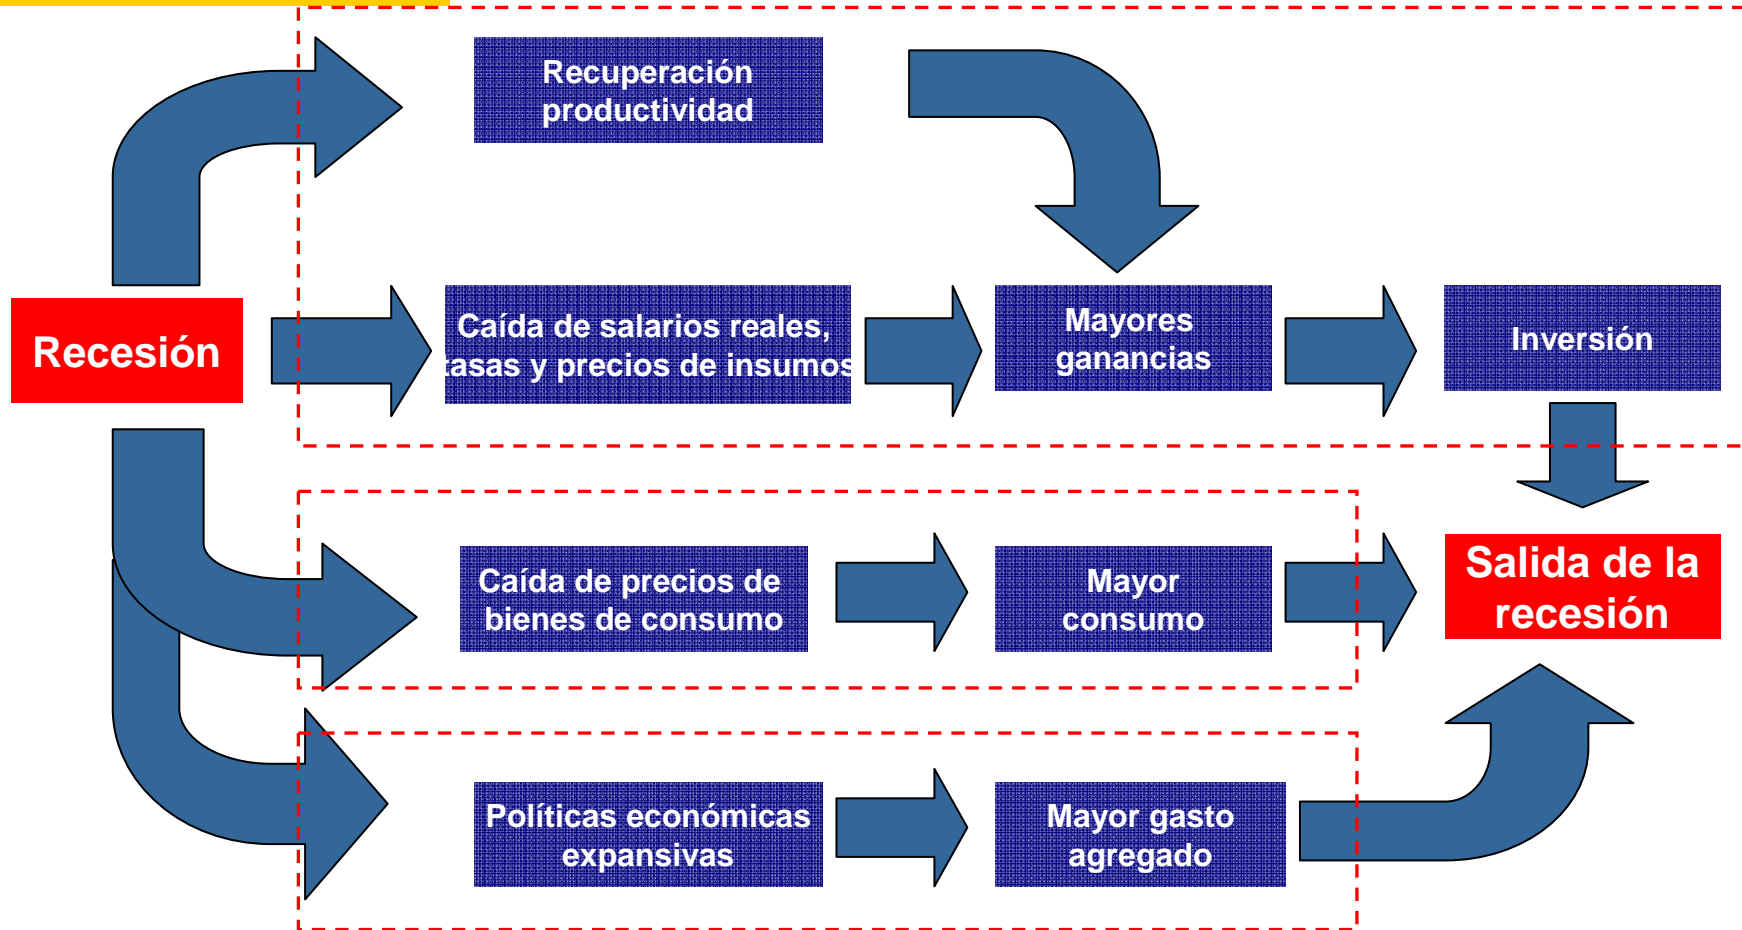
Recesión

Recuperación productividad

Caída de salarios reales, tasas y precios de insumos

Mayores ganancias

Inversión

Caída de precios de bienes de consumo

Mayor consumo

Salida de la recesión

Políticas económicas expansivas

Mayor gasto agregado